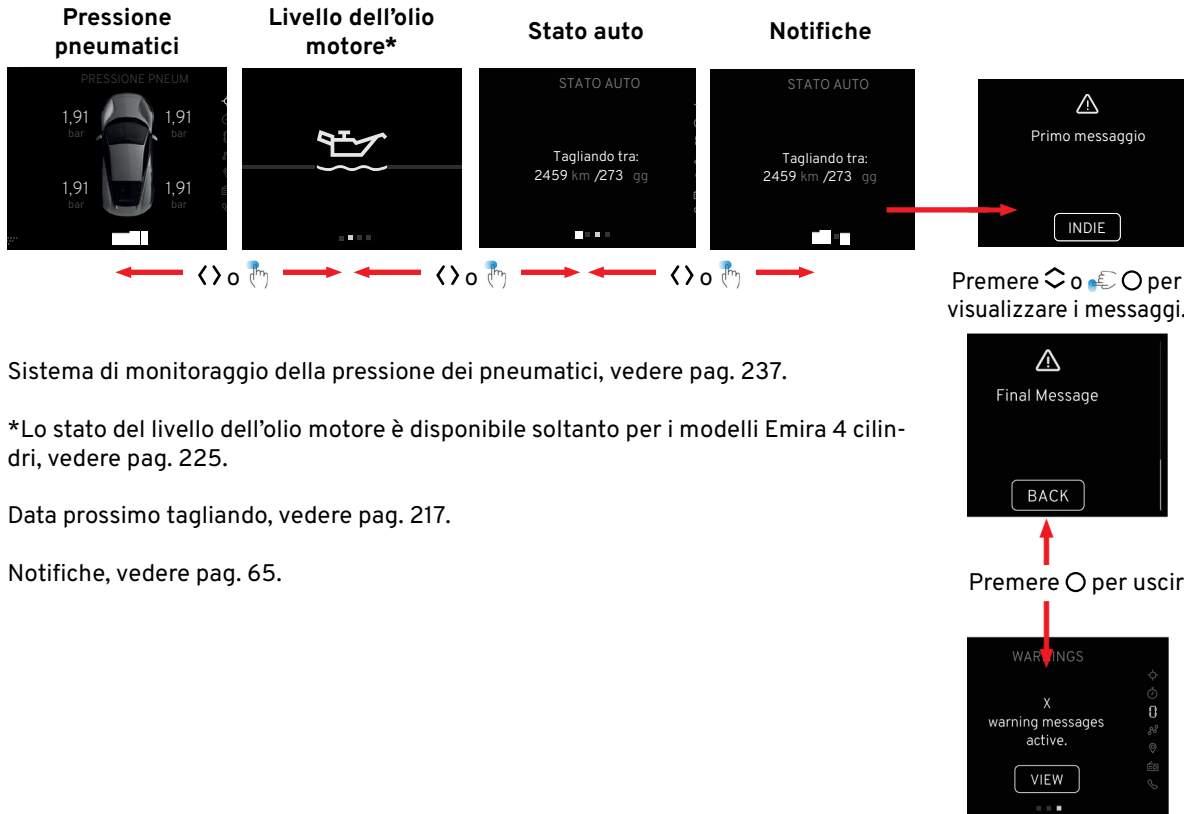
Pressione pneumatici

Livello dell'olio motore*

Stato auto

Notifiche

PRESSIONE PNEUM
1,91 bar
1,91 bar
1,91 bar
1,91 bar

STATO AUTO
Tagliando tra:
2459 km /273 gg

STATO AUTO
Tagliando tra:
2459 km /273 gg

Primo messaggio
INDIE

‹ › o
‹ › o
‹ › o

Premere o per visualizzare i messaggi.

Final Message
BACK

Premere per uscir

WAR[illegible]INGS
X
warning messages active.
VIEW

Sistema di monitoraggio della pressione dei pneumatici, vedere pag. 237.

*Lo stato del livello dell'olio motore è disponibile soltanto per i modelli Emira 4 cilindri, vedere pag. 225.

Data prossimo tagliando, vedere pag. 217.

Notifiche, vedere pag. 65.